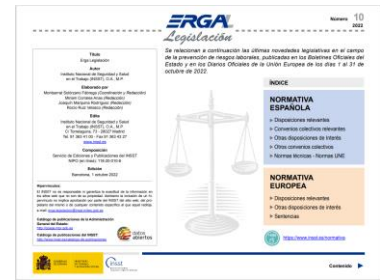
ERGA Legislación

Número 10 2022

Se relacionan a continuación las últimas novedades legislativas en el campo de la prevención de riesgos laborales, publicadas en los Boletines Oficiales del Estado y en los Diarios Oficiales de la Unión Europea de los días 1 al 31 de octubre de 2022.

Título
Erga Legislación

Autor
Instituto Nacional de Seguridad y Salud en el Trabajo (INSST), O.A., M.P.

Elaborado por
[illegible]

Edita
Instituto Nacional de Seguridad y Salud en el Trabajo (INSST), O.A., M.P.
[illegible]

Composición
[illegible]

Edición
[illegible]

Aproximación
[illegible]

Catálogo de publicaciones de la Administración General del Estado
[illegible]

Catálogo de publicaciones del INSST
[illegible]

ÍNDICE

NORMATIVA ESPAÑOLA
» Disposiciones relevantes
» Convenios colectivos relevantes
» Otras disposiciones de interés
» Otros convenios colectivos
» Normas técnicas - Normas UNE

NORMATIVA EUROPEA
» Disposiciones relevantes
» Otras disposiciones de interés
» Sentencias

https://www.insst.es/normativa

Contenido